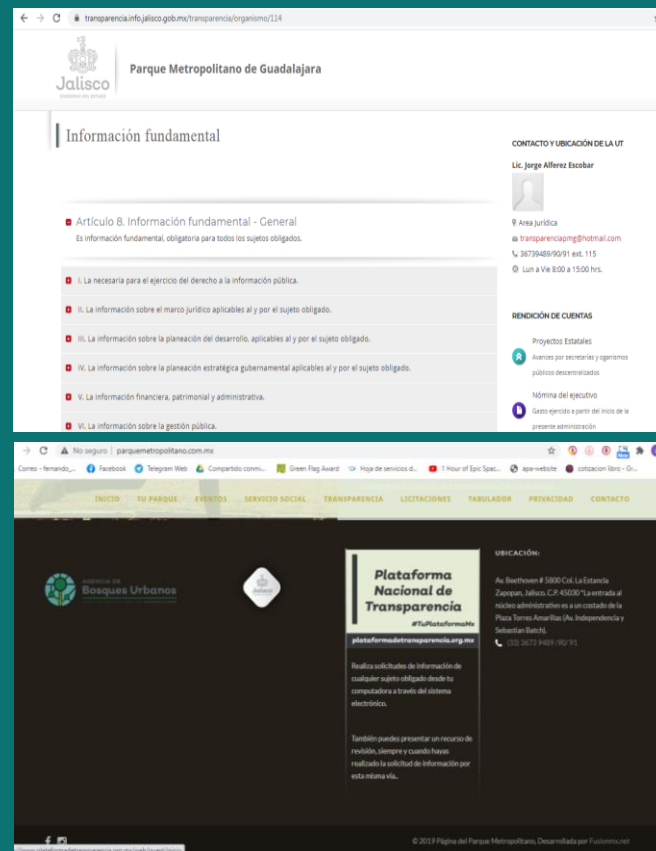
transparencia.info.jalisco.gob.mx/transparencia/organismo/114

Jalisco
GOBIERNO DEL ESTADO

Parque Metropolitano de Guadalajara

Información fundamental

Artículo 8. Información fundamental - General
Es información fundamental, obligatoria para todos los sujetos obligados.

I. La necesaria para el ejercicio del derecho a la información pública.

II. La información sobre el marco jurídico aplicables al y por el sujeto obligado.

III. La información sobre la planeación del desarrollo, aplicables al y por el sujeto obligado.

IV. La información sobre la planeación estratégica gubernamental aplicables al y por el sujeto obligado.

V. La información financiera, patrimonial y administrativa.

VI. La información sobre la gestión pública.

CONTACTO Y UBICACIÓN DE LA UT

Lic. Jorge Alferez Escobar

Area Juridica
transparenciapmg@hotmail.com
36739489/90/91 ext. 115
Lun a Vie 8:00 a 15:00 hrs.

RENDICIÓN DE CUENTAS

Proyectos Estatales
Avances por secretarías y organismos públicos descentralizados

Nómina del ejecutivo
Gasto ejercido a partir del inicio de la presente administración

No seguro | parquemetropolitano.com.mx

Correo - fernando_... Facebook Telegram Web Compartido conmi... Green Flag Award Hoja de servicios d... 1 Hour of Epic Spac... apa-website cotizacion libro - Gr...

INICIO TU PARQUE EVENTOS SERVICIO SOCIAL TRANSPARENCIA LICITACIONES TABULADOR PRIVACIDAD CONTACTO

AGENCIA DE
Bosques Urbanos

Jalisco

Plataforma Nacional de Transparencia
#TuPlataformaMx
plataformadetransparencia.org.mx

Realiza solicitudes de información de cualquier sujeto obligado desde tu computadora a través del sistema electrónico.

También puedes presentar un recurso de revisión, siempre y cuando hayas realizado la solicitud de información por esta misma vía.

UBICACIÓN:

Av. Beethoven # 5800 Col. La Estancia Zapopan, Jalisco. C.P. 45030 *La entrada al núcleo administrativo es a un costado de la Plaza Torres Amarillas (Av. Independencia y Sebastian Batch).
(33) 3673 9489 /90/ 91

© 2019 Página del Parque Metropolitano, Desarrollada por Fusionmx.net